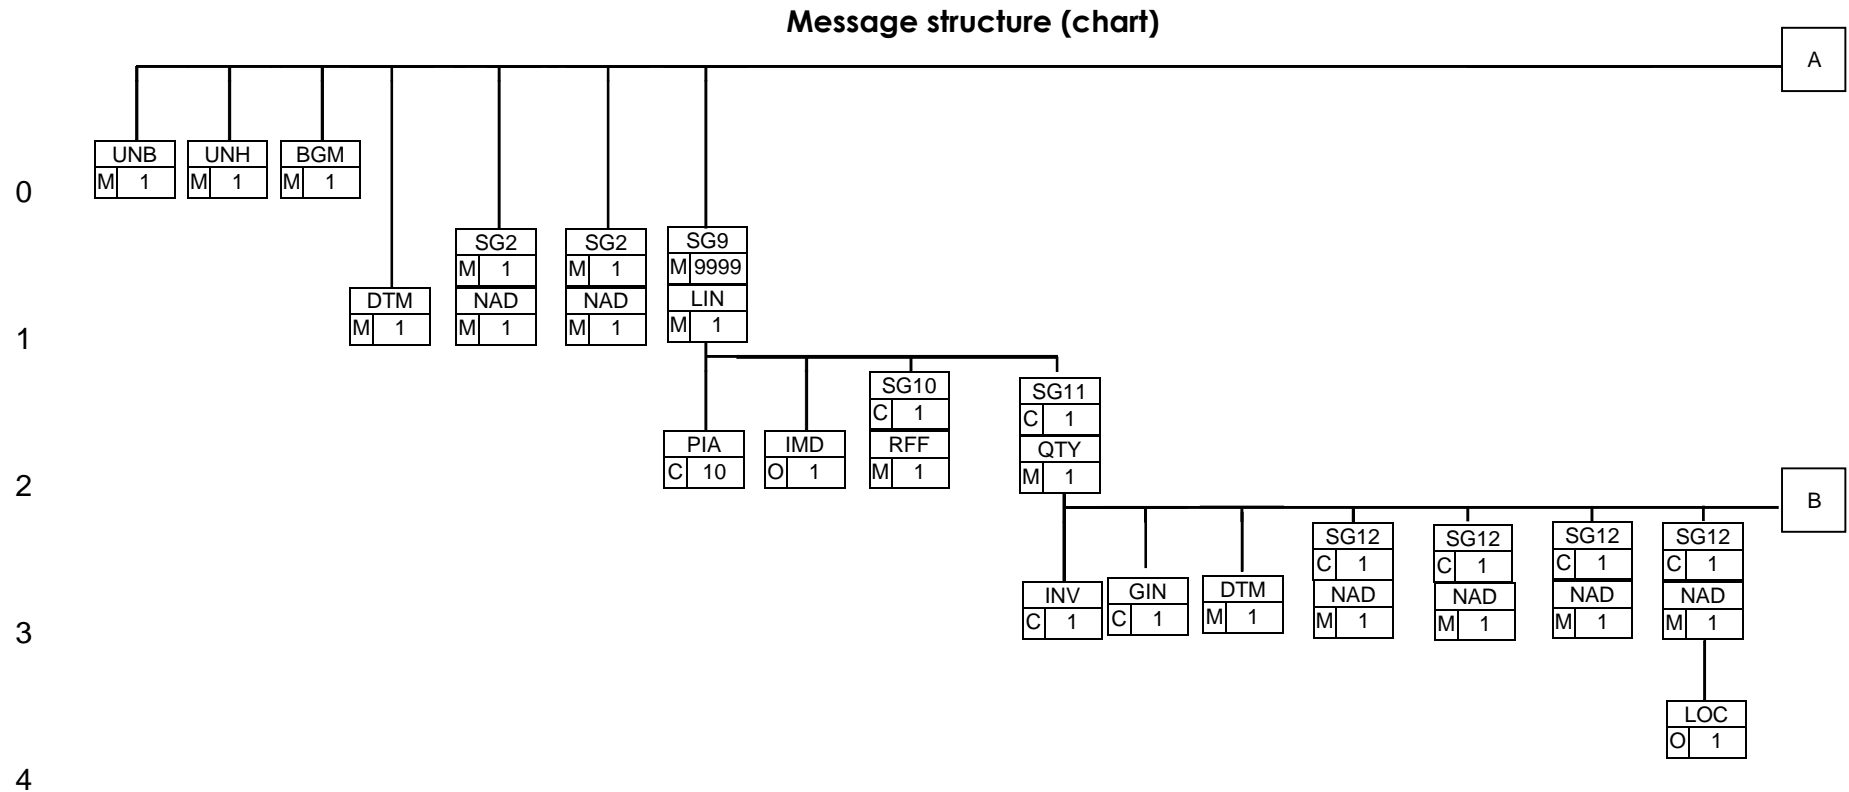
Message structure (chart)

A

0

UNB
M 1

UNH
M 1

BGM
M 1

DTM
M 1

SG2
M 1
NAD
M 1

SG2
M 1
NAD
M 1

SG9
M 9999
LIN
M 1

1

PIA
C 10

IMD
O 1

SG10
C 1
RFF
M 1

SG11
C 1
QTY
M 1

2

B

INV
C 1

GIN
C 1

DTM
M 1

SG12
C 1
NAD
M 1

SG12
C 1
NAD
M 1

SG12
C 1
NAD
M 1

SG12
C 1
NAD
M 1

3

LOC
O 1

4